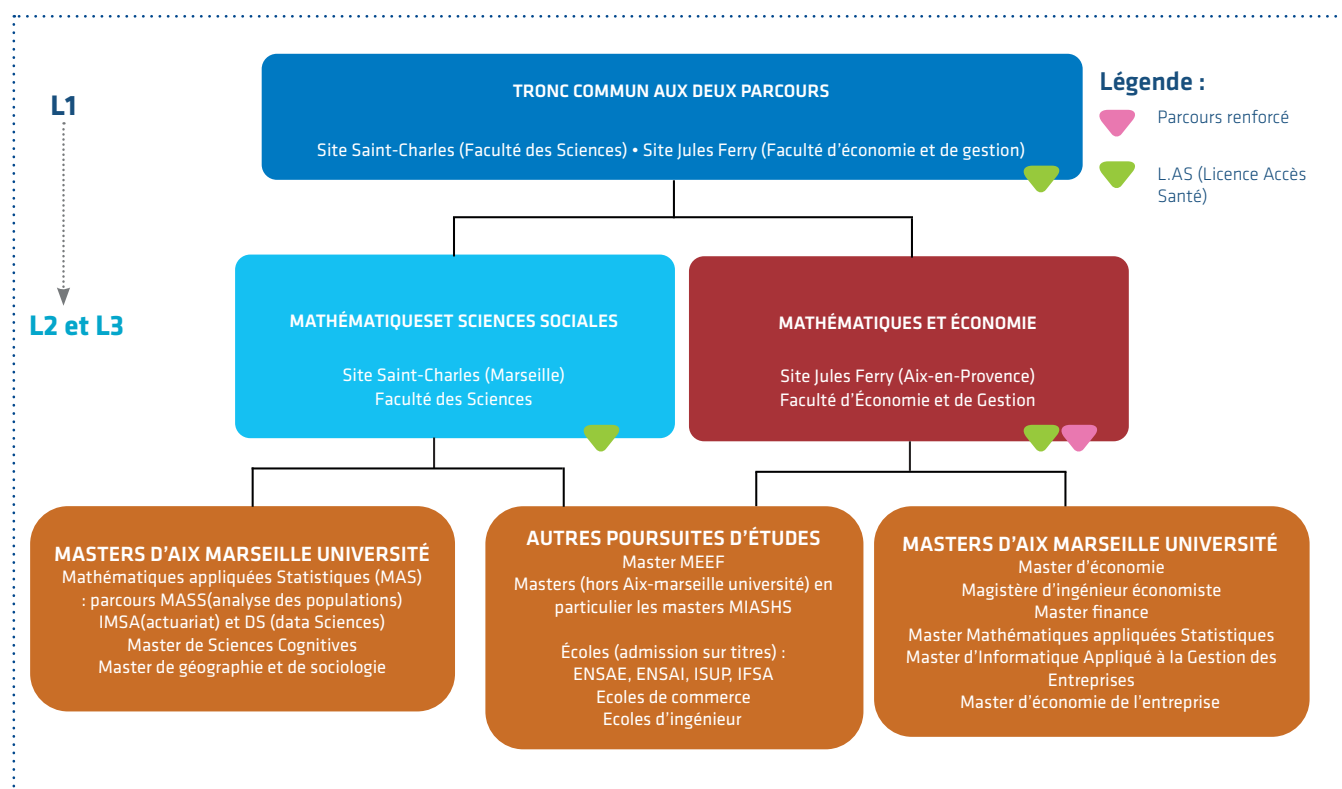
L1

L2 et L3

TRONC COMMUN AUX DEUX PARCOURS

Site Saint-Charles (Faculté des Sciences) • Site Jules Ferry (Faculté d'économie et de gestion)

Légende :

Parcours renforcé

L.AS (Licence Accès Santé)

MATHÉMATIQUESET SCIENCES SOCIALES

Site Saint-Charles (Marseille)
Faculté des Sciences

MATHÉMATIQUES ET ÉCONOMIE

Site Jules Ferry (Aix-en-Provence)
Faculté d'Économie et de Gestion

MASTERS D'AIX MARSEILLE UNIVERSITÉ
Mathématiques appliquées Statistiques (MAS) : parcours MASS(analyse des populations)
IMSA(actuariat) et DS (data Sciences)
Master de Sciences Cognitives
Master de géographie et de sociologie

AUTRES POURSUITES D'ÉTUDES
Master MEEF
Masters (hors Aix-marseille université) en particulier les masters MIASHS

Écoles (admission sur titres) :
ENSAE, ENSAI, ISUP, IFSA
Ecoles de commerce
Ecoles d'ingénieur

MASTERS D'AIX MARSEILLE UNIVERSITÉ
Master d'économie
Magistère d'ingénieur économiste
Master finance
Master Mathématiques appliquées Statistiques
Master d'Informatique Appliqué à la Gestion des Entreprises
Master d'économie de l'entreprise